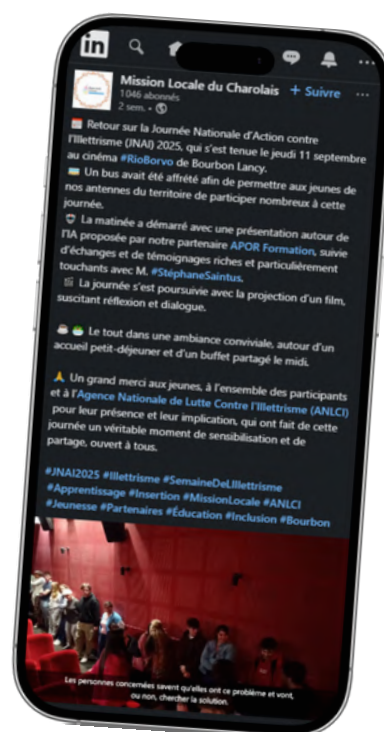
in

Mission Locale du Charolais + Suivre ···
1046 abonnés
2 sem. •

Retour sur la Journée Nationale d'Action contre l'Illettrisme (JNAI) 2025, qui s'est tenue le jeudi 11 septembre au cinéma #RioBorvo de Bourbon Lancy.
Un bus avait été affrété afin de permettre aux jeunes de nos antennes du territoire de participer nombreux à cette journée.
La matinée a démarré avec une présentation autour de l'IA proposée par notre partenaire APOR Formation, suivie d'échanges et de témoignages riches et particulièrement touchants avec M. #StéphaneSaintus.
La journée s'est poursuivie avec la projection d'un film, suscitant réflexion et dialogue.

Le tout dans une ambiance conviviale, autour d'un accueil petit-déjeuner et d'un buffet partagé le midi.

Un grand merci aux jeunes, à l'ensemble des participants et à l'Agence Nationale de Lutte Contre l'Illettrisme (ANLCI) pour leur présence et leur implication, qui ont fait de cette journée un véritable moment de sensibilisation et de partage, ouvert à tous.

#JNAI2025 #Illettrisme #SemaineDeLIllettrisme #Apprentissage #Insertion #MissionLocale #ANLCI #Jeunesse #Partenaires #Éducation #Inclusion #Bourbon

Les personnes concernées savent qu'elles ont ce problème et vont, ou non, chercher la solution.